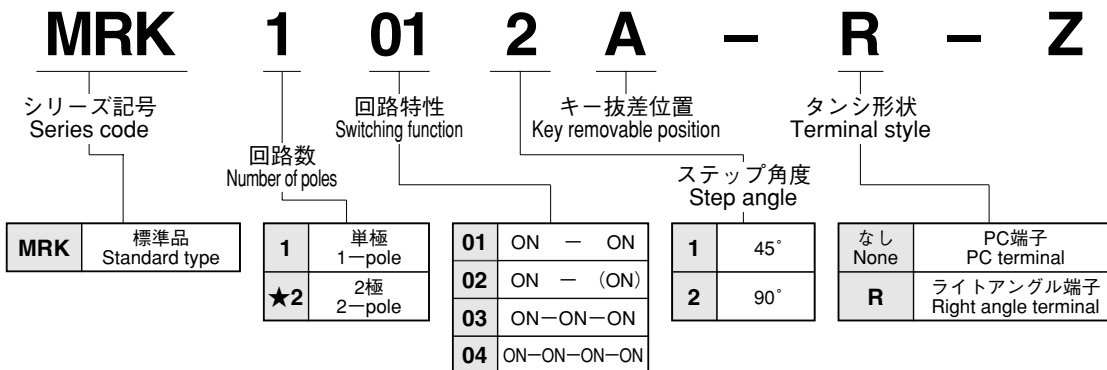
MRK 1 01 2 A – R – Z

シリーズ記号
Series code

回路数
Number of poles

回路特性
Switching function

キー抜差位置
Key removable position

ステップ角度
Step angle

タンシ形状
Terminal style

| MRK | 標準品 Standard type |
|---|---|

| 1 | 単極 1—pole |
|---|---|
| ★2 | 2極 2—pole |

| 01 | ON — ON |
|---|---|
| 02 | ON — (ON) |
| 03 | ON—ON—ON |
| 04 | ON—ON—ON—ON |

| 1 | 45˚ |
|---|---|
| 2 | 90˚ |

| なし None | PC端子 PC terminal |
|---|---|
| R | ライトアングル端子 Right angle terminal |